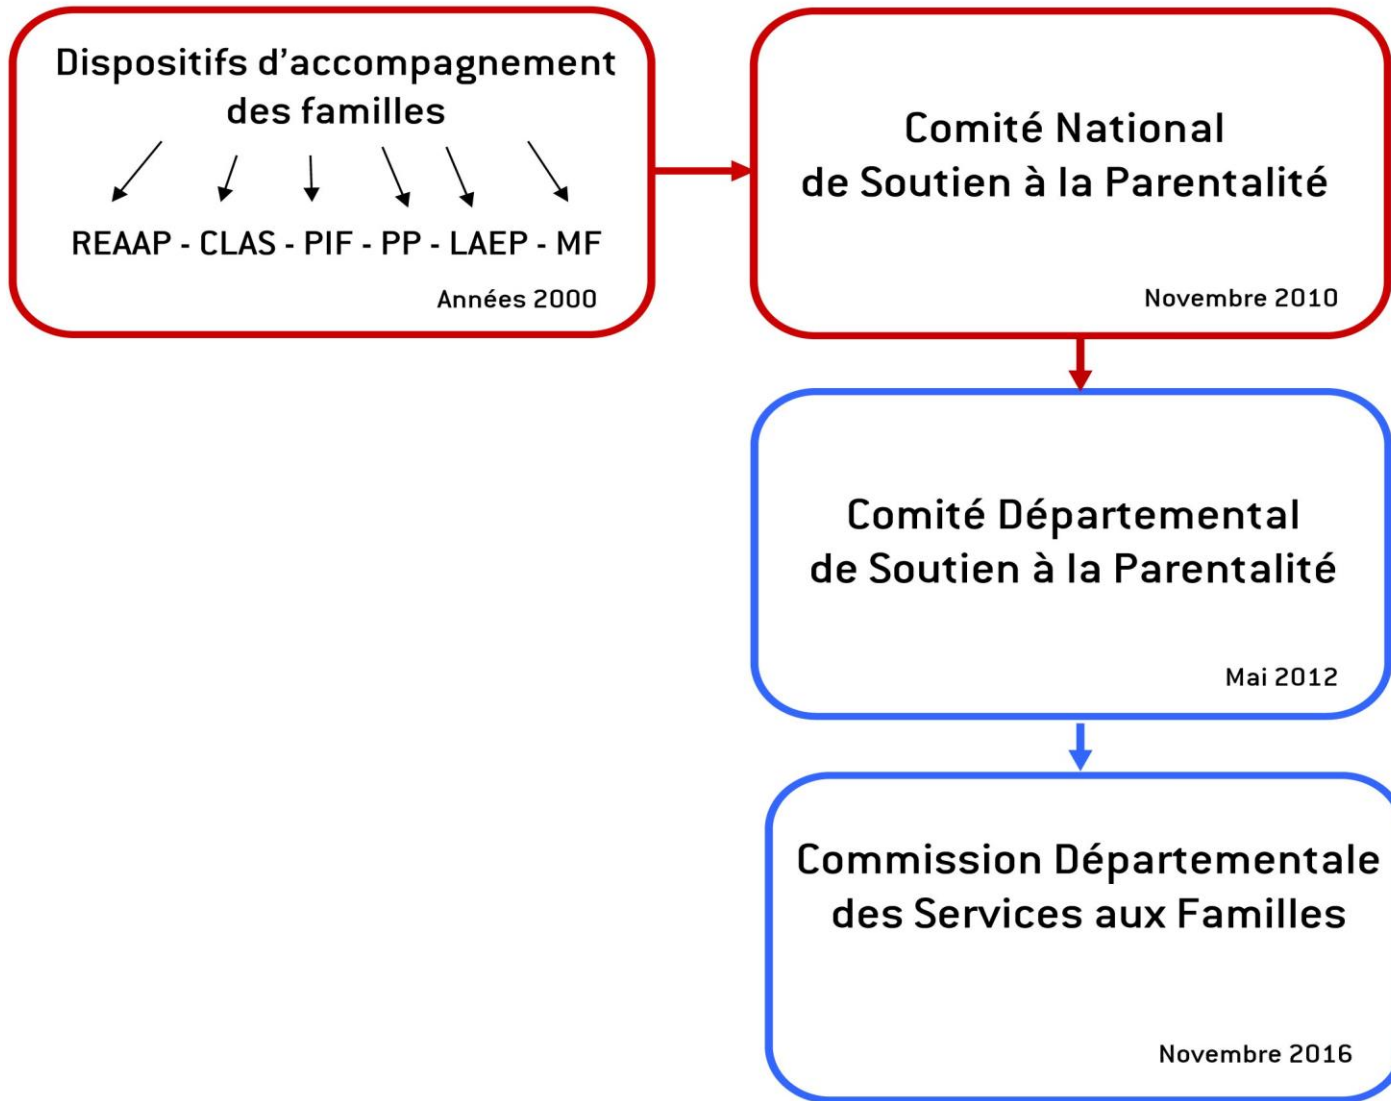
Dispositifs d’accompagnement des familles

REAAP - CLAS - PIF - PP - LAEP - MF

Années 2000

Comité National de Soutien à la Parentalité

Novembre 2010

Comité Départemental de Soutien à la Parentalité

Mai 2012

Commission Départementale des Services aux Familles

Novembre 2016